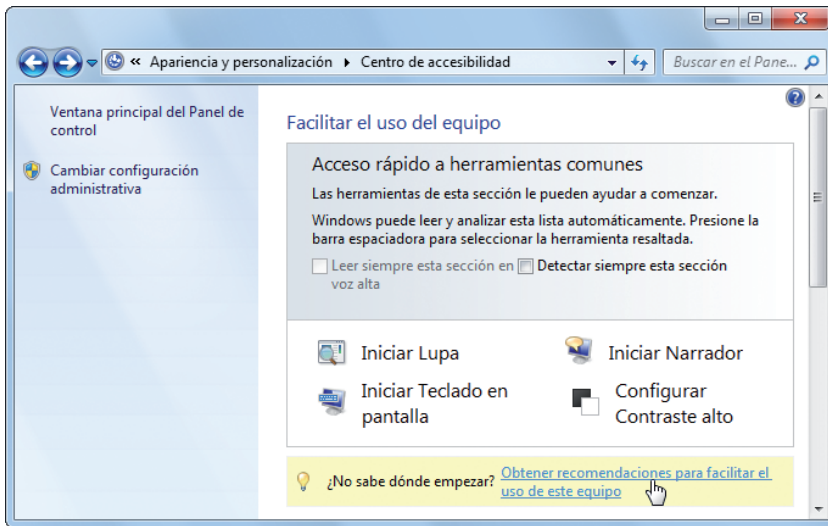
« Apariencia y personalización ▸ Centro de accesibilidad

Buscar en el Pane...

Ventana principal del Panel de control

Cambiar configuración administrativa

Facilitar el uso del equipo

Acceso rápido a herramientas comunes

Las herramientas de esta sección le pueden ayudar a comenzar.

Windows puede leer y analizar esta lista automáticamente. Presione la barra espaciadora para seleccionar la herramienta resaltada.

Leer siempre esta sección en voz alta

Detectar siempre esta sección

Iniciar Lupa

Iniciar Narrador

Iniciar Teclado en pantalla

Configurar Contraste alto

¿No sabe dónde empezar? Obtener recomendaciones para facilitar el uso de este equipo